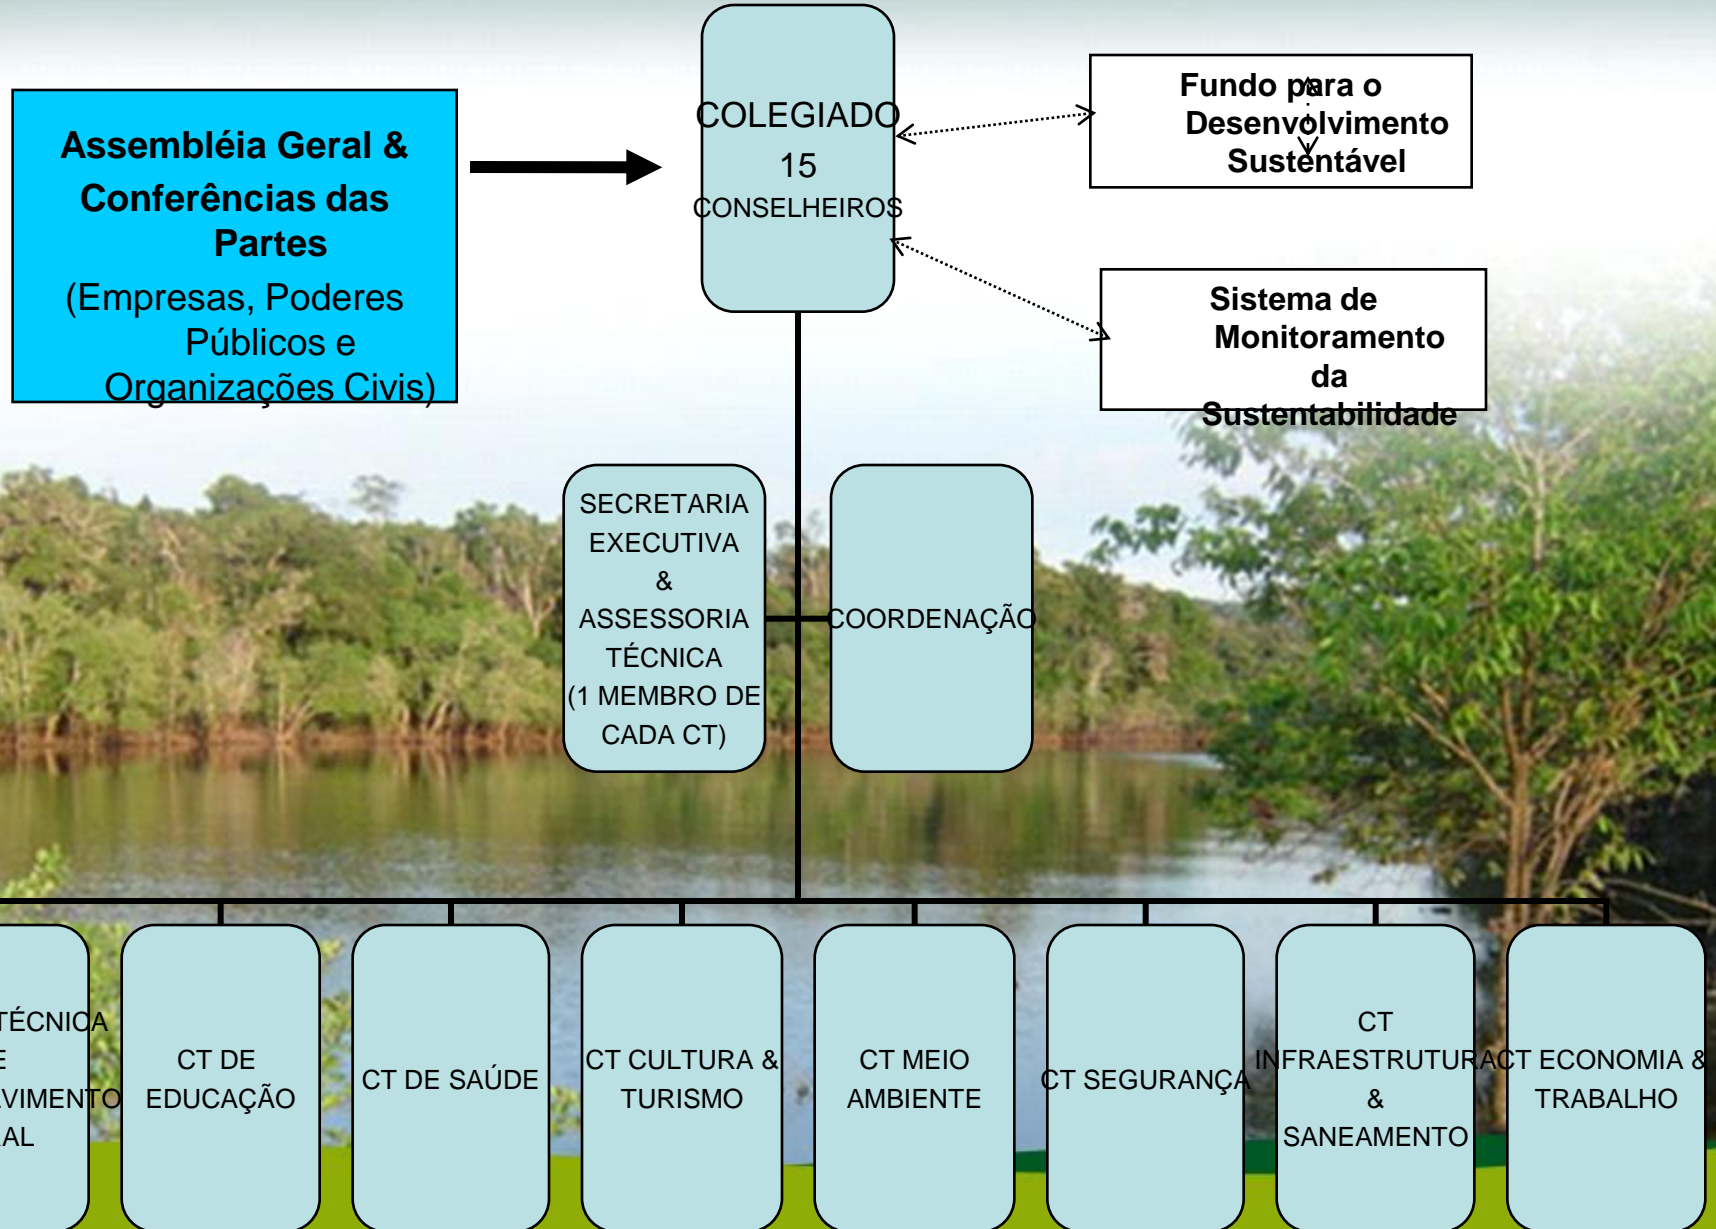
Assembléia Geral & Conferências das Partes
(Empresas, Poderes Públicos e Organizações Civis)

COLEGIADO
15
CONSELHEIROS

Fundo para o Desenvolvimento Sustentável

Sistema de Monitoramento da Sustentabilidade

SECRETARIA EXECUTIVA & ASSESSORIA TÉCNICA (1 MEMBRO DE CADA CT)

COORDENAÇÃO

TÉCNICA
E
VIMENTO
AL

CT DE EDUCAÇÃO

CT DE SAÚDE

CT CULTURA & TURISMO

CT MEIO AMBIENTE

CT SEGURANÇA

CT INFRAESTRUTURA & SANEAMENTO

CT ECONOMIA & TRABALHO